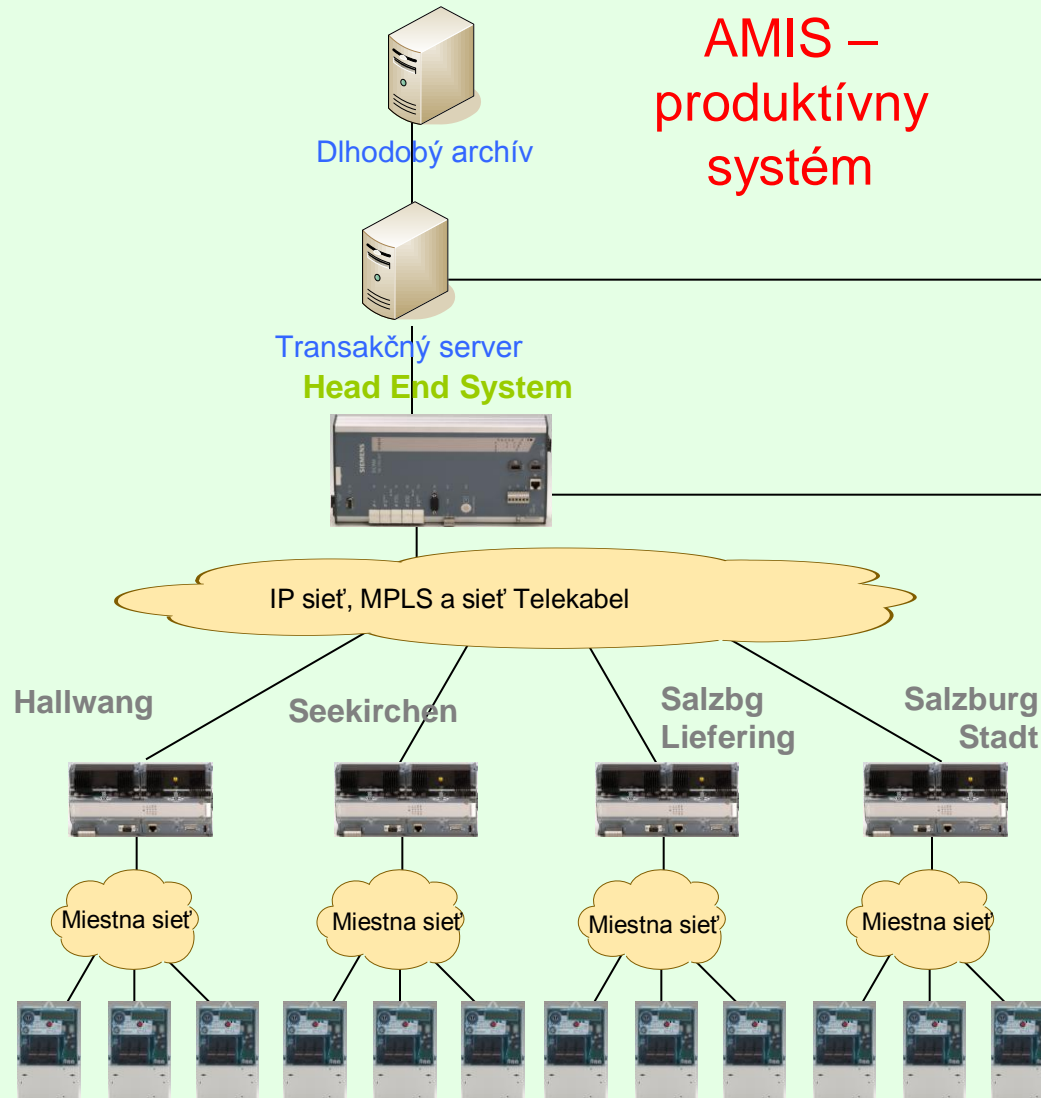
AMIS – produktívny systém

Dlhodobý archív

Transakčný server

Head End System

IP sieť, MPLS a sieť Telekabel

Hallwang

Seekirchen

Salzbg Liefering

Salzburg Stadt

Miestna sieť

Miestna sieť

Miestna sieť

Miestna sieť